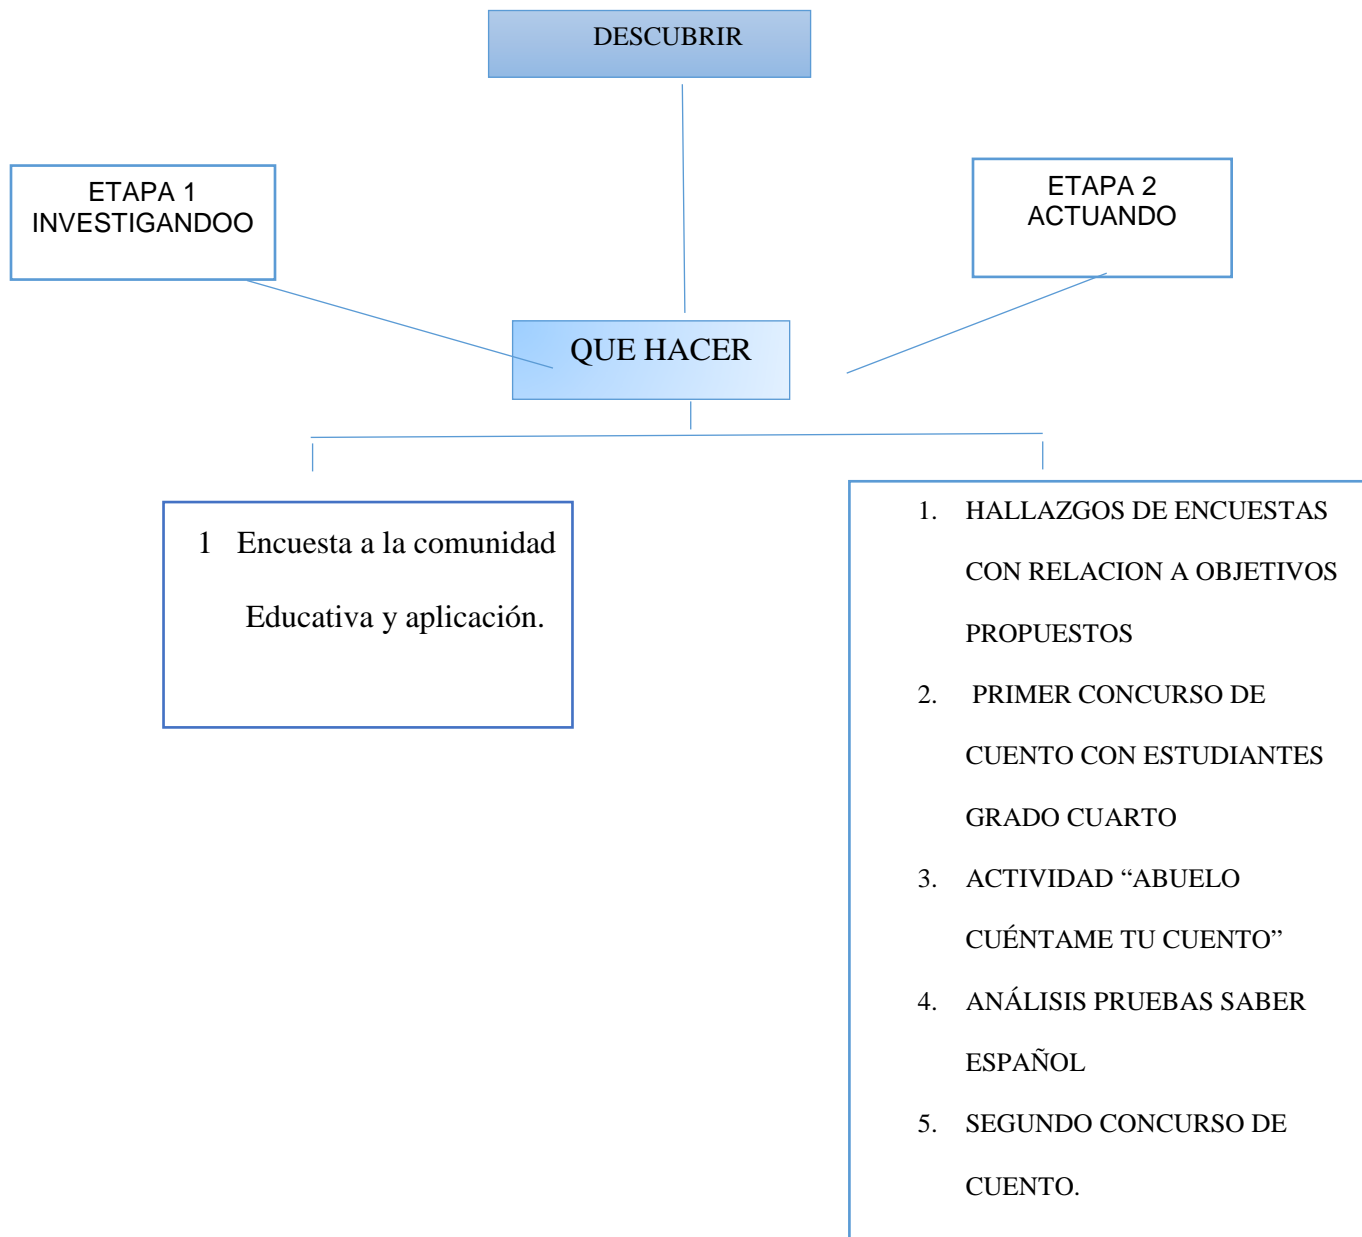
DESCUBRIR

ETAPA 1
INVESTIGANDOO

ETAPA 2
ACTUANDO

QUE HACER

1 Encuesta a la comunidad Educativa y aplicación.

1. HALLAZGOS DE ENCUESTAS CON RELACION A OBJETIVOS PROPUESTOS
2. PRIMER CONCURSO DE CUENTO CON ESTUDIANTES GRADO CUARTO
3. ACTIVIDAD “ABUELO CUÉNTAME TU CUENTO”
4. ANÁLISIS PRUEBAS SABER ESPAÑOL
5. SEGUNDO CONCURSO DE CUENTO.